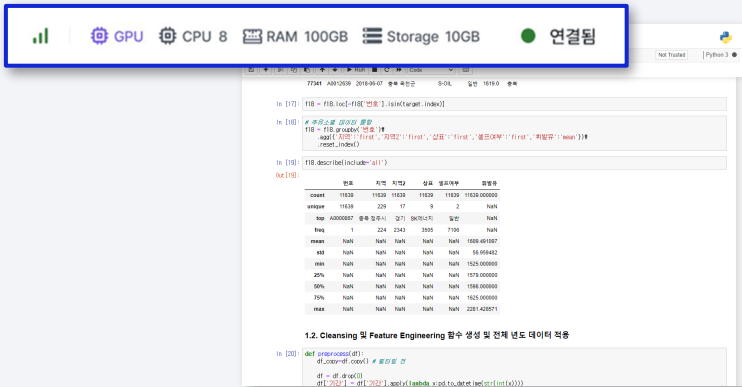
GPU CPU 8 RAM 100GB Storage 10GB 연결됨

Not Trusted Python 3

Run Code

77341 A0012639 2018-06-07 충북 옥천군 S-OIL 일반 1619.0 충북

In [17]: f18 = f18.loc[~f18['번호'].isin(target.index)]

In [18]: # 주유소별 데이터 통합
f18 = f18.groupby('번호')\
.agg({'지역':'first','지역2':'first','상표':'first','셀프여부':'first','휘발유':'mean'})\
.reset_index()

In [19]: f18.describe(include='all')

Out[19]:

| | 번호 | 지역 | 지역2 | 상표 | 셀프여부 | 휘발유 |
|---|---|---|---|---|---|---|
| count | 11639 | 11639 | 11639 | 11639 | 11639 | 11639.000000 |
| unique | 11639 | 229 | 17 | 9 | 2 | NaN |
| top | A0000867 | 충북 청주시 | 경기 | SK에너지 | 일반 | NaN |
| freq | 1 | 224 | 2343 | 3505 | 7106 | NaN |
| mean | NaN | NaN | NaN | NaN | NaN | 1609.491097 |
| std | NaN | NaN | NaN | NaN | NaN | 56.959482 |
| min | NaN | NaN | NaN | NaN | NaN | 1525.000000 |
| 25% | NaN | NaN | NaN | NaN | NaN | 1579.000000 |
| 50% | NaN | NaN | NaN | NaN | NaN | 1598.000000 |
| 75% | NaN | NaN | NaN | NaN | NaN | 1625.000000 |
| max | NaN | NaN | NaN | NaN | NaN | 2281.428571 |

1.2. Cleansing 및 Feature Engineering 함수 생성 및 전체 년도 데이터 적용

In [20]: def preprocess(df):
df_copy=df.copy() # 필터링 전

df = df.drop(0)
df['기간'] = df['기간'].apply(lambda x:pd.to_datetime(str(int(x))))